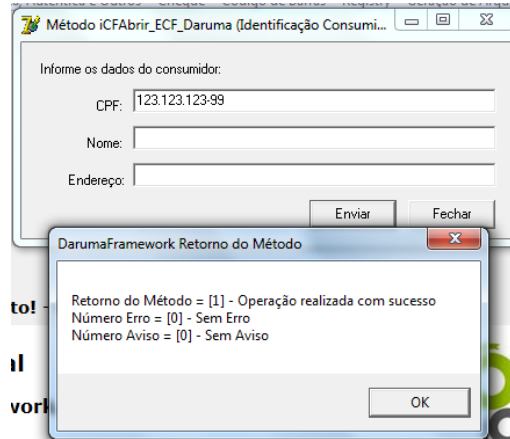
Método iCFAbrir_ECF_Daruma (Identificação Consumi...

Informe os dados do consumidor:

CPF: 123.123.123-99

Nome:

Endereço:

Enviar

Fechar

DarumaFramework Retorno do Método

Retorno do Método = [1] - Operação realizada com sucesso
Número Erro = [0] - Sem Erro
Número Aviso = [0] - Sem Aviso

OK

to!

vork